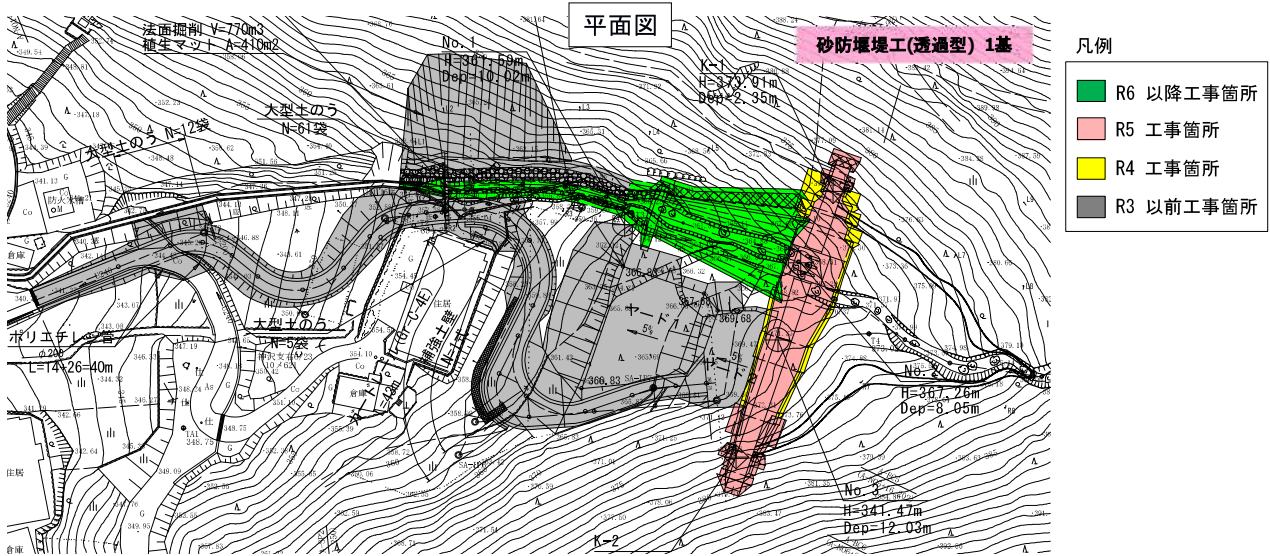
平面図

砂防堰堤工(透過型) 1基

凡例

R6 以降工事箇所

R5 工事箇所

R4 工事箇所

R3 以前工事箇所

法面掘削 V=770m3
植生マット A=410m2

No.1
H=361.59m
Dep=10.02m

K-1
H=377.01m
Dep=2.35m

大型土のう
N=61袋

大型土のう N=12袋

防火水槽

倉庫

住居

補強土壁

ヤード

大型土のう
N=5袋

ポリエチレン管
φ200
L=14.26-40m

No.2
H=367.26m
Dep=8.05m

No.3
H=341.47m
Dep=12.03m

K-2

倉庫

住居

360.83

366.83

369.68

367.68